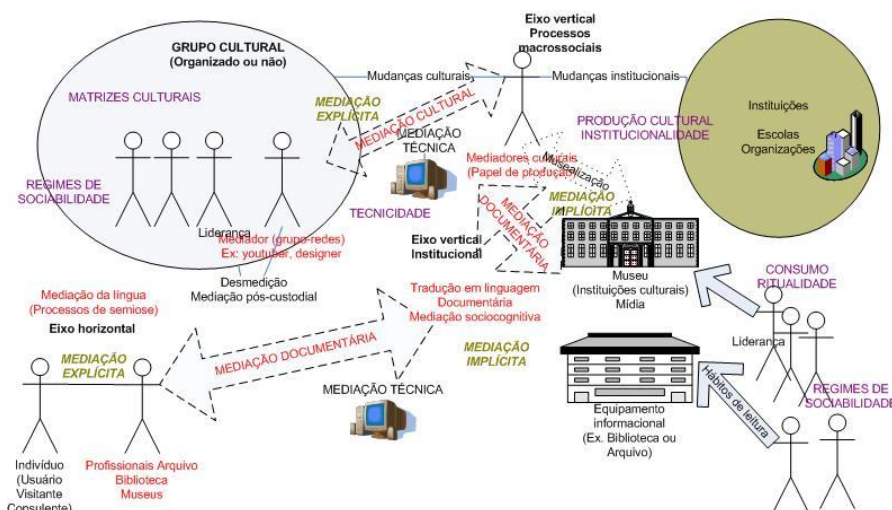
GRUPO CULTURAL
(Organizado ou não)

MATRIZES CULTURAIS

REGIMES DE SOCIABILIDADE

Liderança

Mediador (grupo-redes)
Ex: youtuber, designer

Desmedição
Mediação pós-custodial

Eixo vertical
Processos macrossociais

Mudanças culturais

Mudanças institucionais

MEDIAÇÃO EXPLÍCITA

MEDIAÇÃO CULTURAL

MEDIAÇÃO TÉCNICA

TECNICIDADE

Mediadores culturais
(Papel de produção)

PRODUÇÃO CULTURAL
INSTITUCIONALIDADE

Instituições

Escolas
Organizações

Mobilização

MEDIAÇÃO IMPLÍCITA

MEDIAÇÃO DOCUMENTÁRIA

Eixo vertical
Institucional

Museu
(Instituições culturais)
Mídia

CONSUMO
RITUALIDADE

Liderança

REGIMES DE SOCIABILIDADE

Mediação da língua
(Processos de semiose)

Eixo horizontal

MEDIAÇÃO EXPLÍCITA

MEDIAÇÃO DOCUMENTÁRIA

Tradução em linguagem
Documentária
Mediação sociocognitiva

MEDIAÇÃO IMPLÍCITA

MEDIAÇÃO TÉCNICA

Hábitos de leitura

Equipamento
informacional
(Ex. Biblioteca ou
Arquivo)

Indivíduo
(Usuário
Visitante
Consulente)

Profissionais Arquivo
Biblioteca
Museus